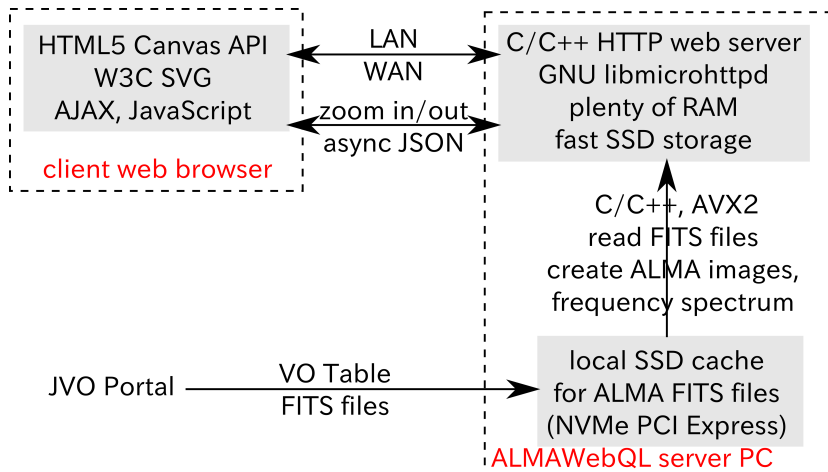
HTML5 Canvas API
W3C SVG
AJAX, JavaScript

client web browser

LAN
WAN

zoom in/out
async JSON

C/C++ HTTP web server
GNU libmicrohttpd
plenty of RAM
fast SSD storage

C/C++, AVX2
read FITS files
create ALMA images,
frequency spectrum

JVO Portal

VO Table
FITS files

local SSD cache
for ALMA FITS files
(NVMe PCI Express)

ALMAWebQL server PC